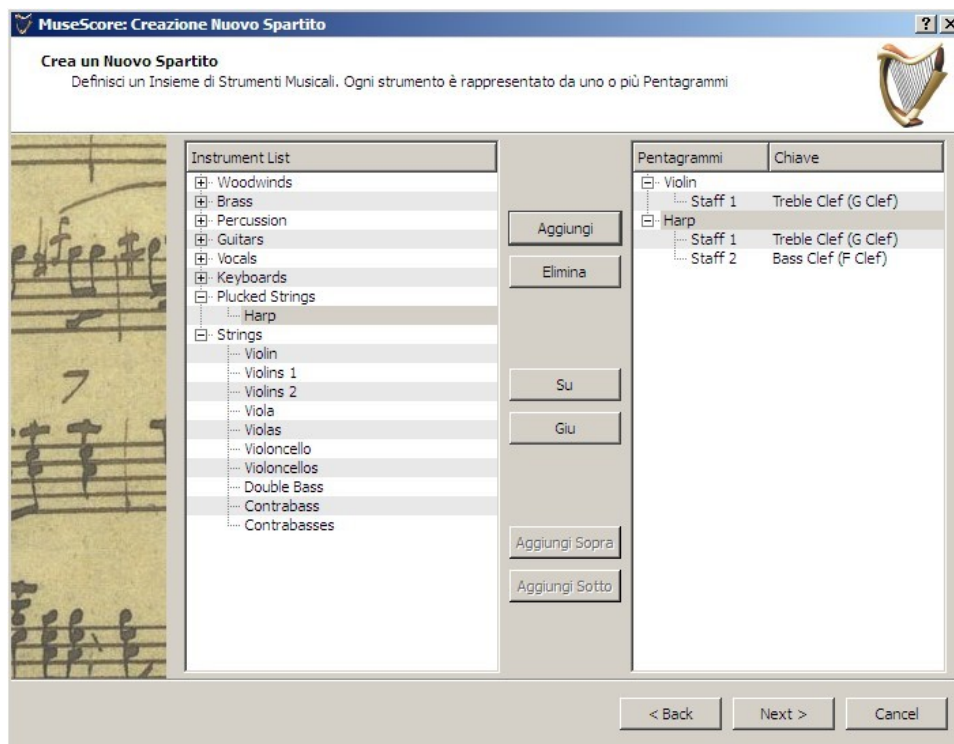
MuseScore: Creazione Nuovo Spartito

?

Crea un Nuovo Spartito
Definisci un Insieme di Strumenti Musicali. Ogni strumento è rappresentato da uno o più Pentagrammi

Instrument List
Woodwinds
Brass
Percussion
Guitars
Vocals
Keyboards
Plucked Strings
Harp
Strings
Violin
Violins 1
Violins 2
Viola
Violas
Violoncello
Violoncellos
Double Bass
Contrabass
Contrabasses

Aggiungi
Elimina
Su
Giu
Aggiungi Sopra
Aggiungi Sotto

| Pentagrammi | Chiave |
|---|---|
| Violin | |
| Staff 1 | Treble Clef (G Clef) |
| Harp | |
| Staff 1 | Treble Clef (G Clef) |
| Staff 2 | Bass Clef (F Clef) |

< Back
Next >
Cancel